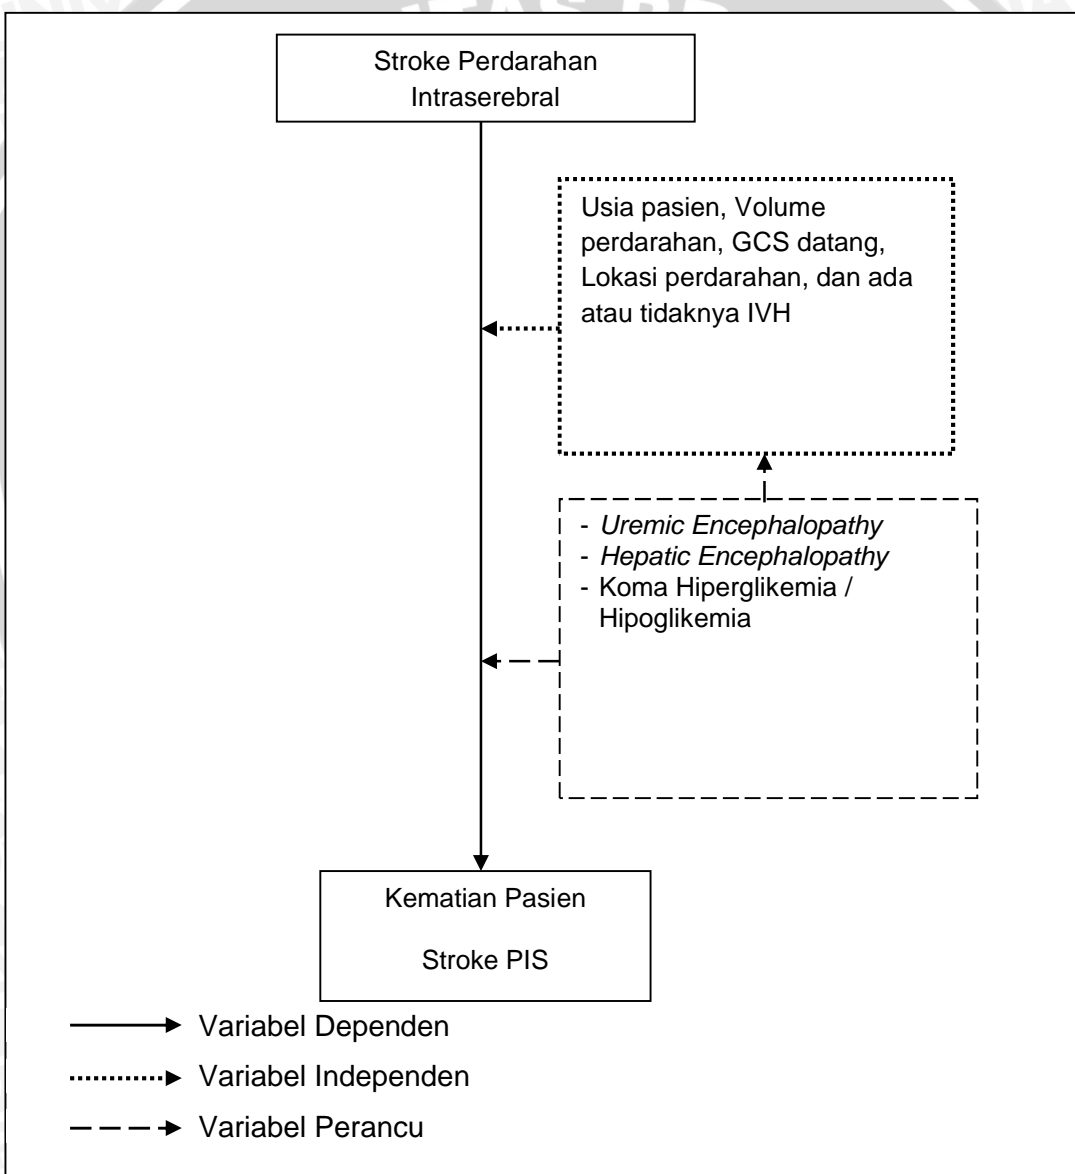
Stroke Perdarahan Intraserebral

Usia pasien, Volume perdarahan, GCS datang, Lokasi perdarahan, dan ada atau tidaknya IVH

- *Uremic Encephalopathy*
- *Hepatic Encephalopathy*
- Koma Hiperglikemia / Hipoglikemia

Kematian Pasien

Stroke PIS

Variabel Dependen

Variabel Independen

Variabel Perancu